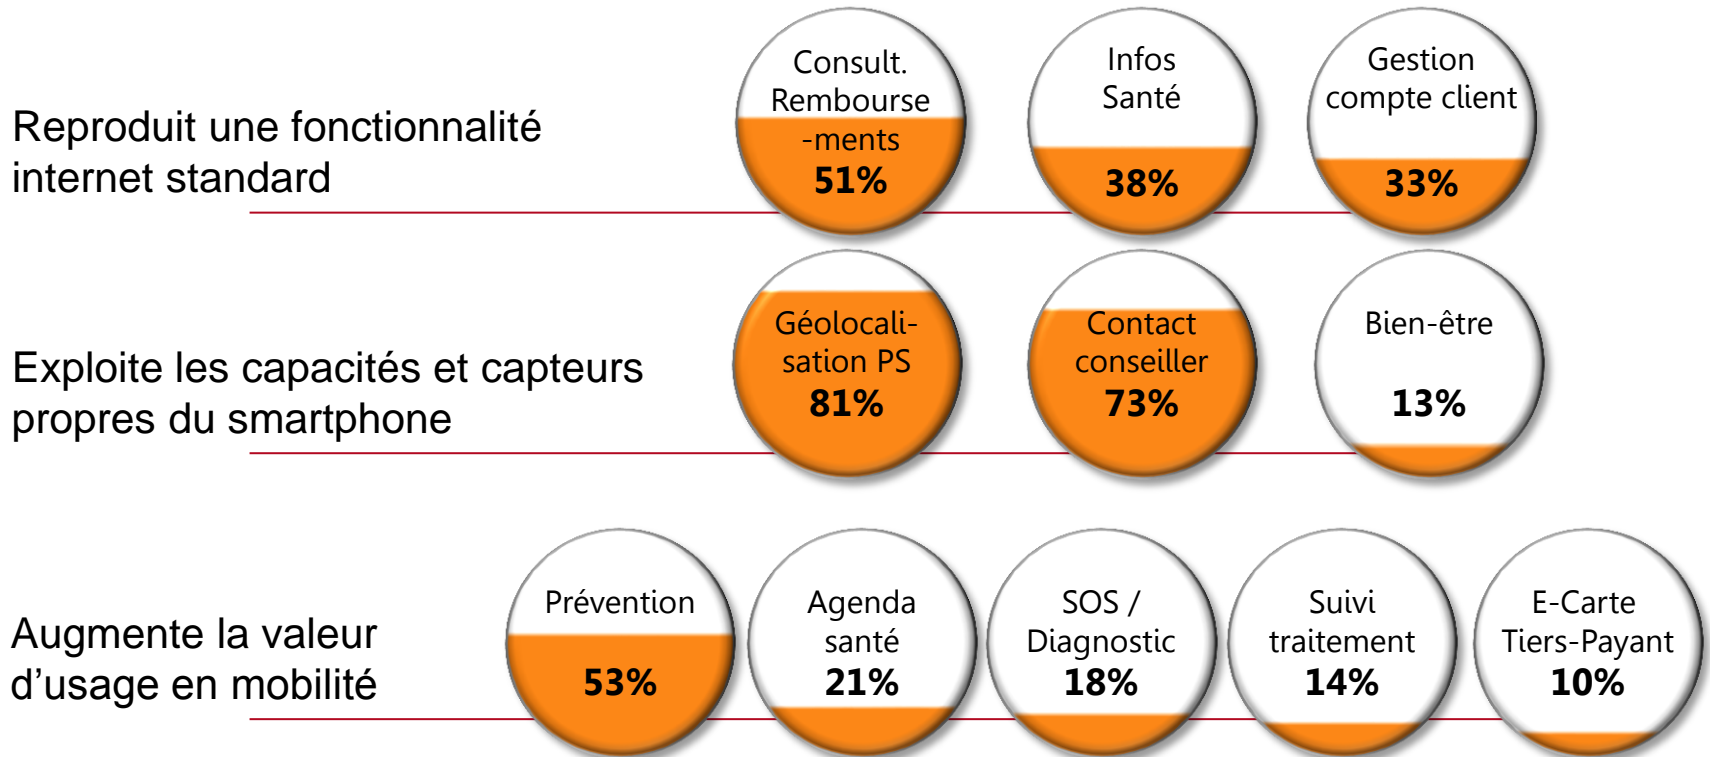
Reproduit une fonctionnalité internet standard

Consult. Rembourse -ments
51%

Infos Santé
38%

Gestion compte client
33%

Exploite les capacités et capteurs propres du smartphone

Géolocali-sation PS
81%

Contact conseiller
73%

Bien-être
13%

Augmente la valeur d'usage en mobilité

Prévention
53%

Agenda santé
21%

SOS / Diagnostic
18%

Suivi traitement
14%

E-Carte Tiers-Payant
10%